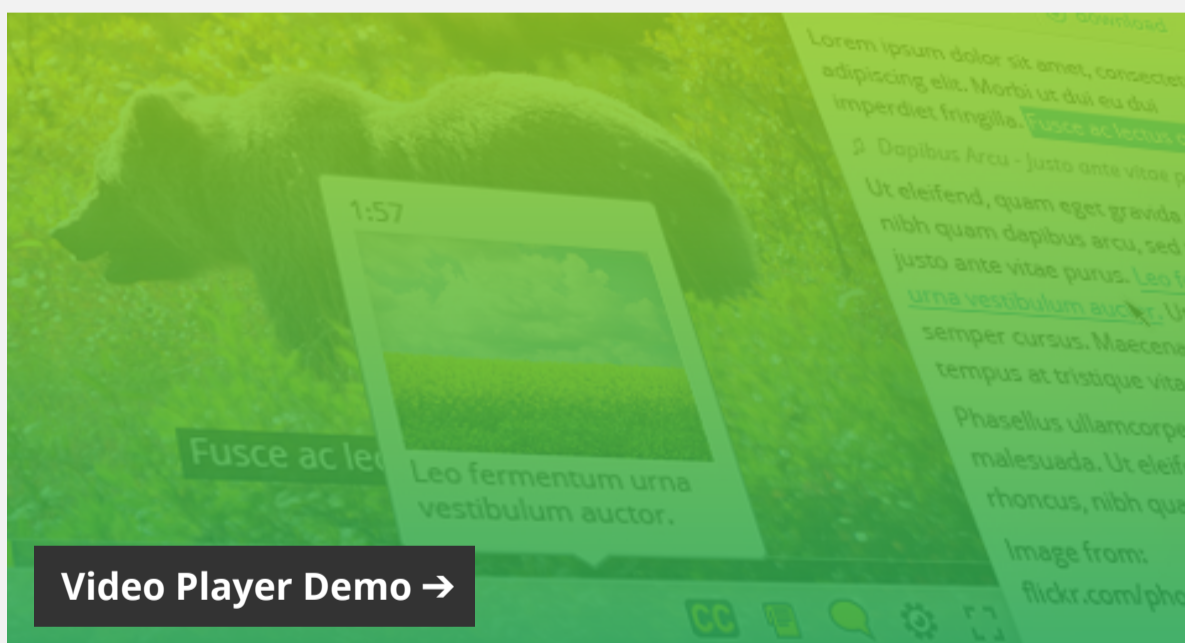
download

Lorem ipsum dolor sit amet, consectet adipiscing elit. Morbi ut dui eu dui imperdiet fringilla. Fusce ac lectus

Dapibus Arcu - Justo ante vitae p

Ut eleifend, quam eget gravida nibh quam dapibus arcu, sed justo ante vitae purus. Leo f urna vestibulum auctor. U semper cursus. Maecena tempus at tristique vita

Phasellus ullamcorpe malesuada. Ut eleif rhoncus, nibh qua

Image from: flickr.com/pho

1:57

Leo fermentum urna vestibulum auctor.

Fusce ac le

CC

Video Player Demo →